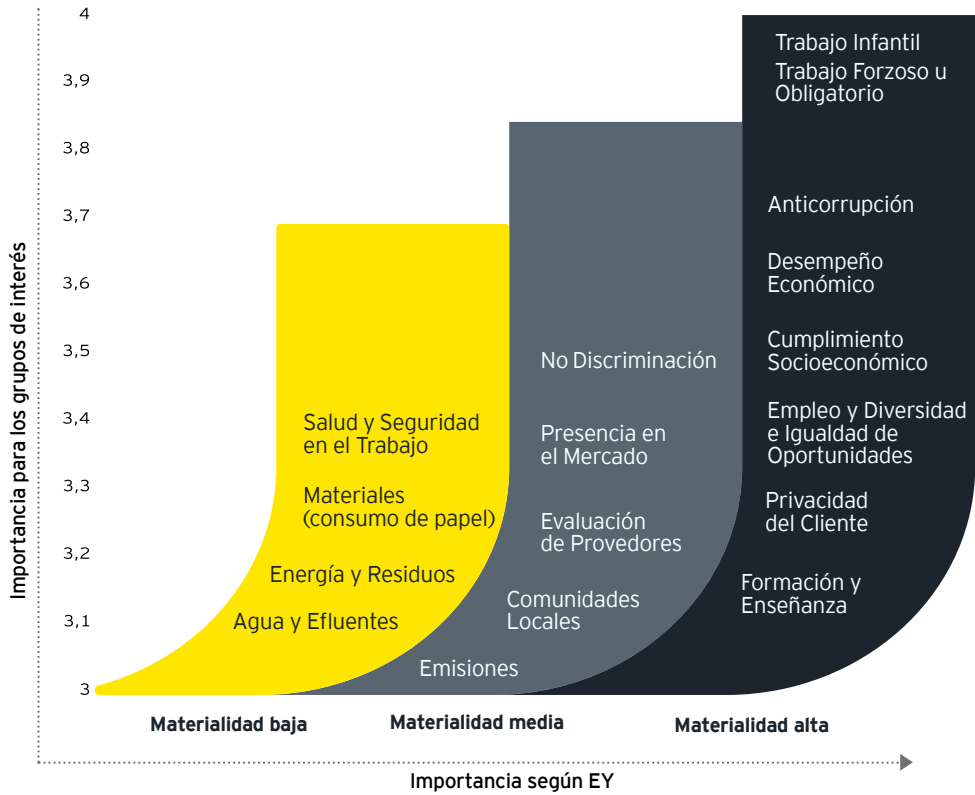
Importancia para los grupos de interés

4
3,9
3,8
3,7
3,6
3,5
3,4
3,3
3,2
3,1
3

Trabajo Infantil
Trabajo Forzoso u Obligatorio

Anticorrupción

Desempeño Económico

Cumplimiento Socioeconómico

Empleo y Diversidad e Igualdad de Oportunidades

Privacidad del Cliente

Formación y Enseñanza

No Discriminación

Presencia en el Mercado

Evaluación de Provedores

Comunidades Locales

Emisiones

Salud y Seguridad en el Trabajo

Materiales (consumo de papel)

Energía y Residuos

Agua y Efluentes

Materialidad baja
Materialidad media
Materialidad alta

Importancia según EY